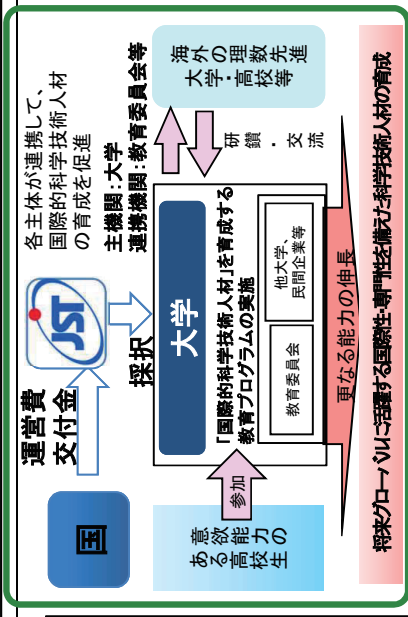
国

運営費交付金

JST

採択

各主体が連携して、国際的科学技術人材の育成を促進

主機関：大学
連携機関：教育委員会等

海外の理数先進大学・高校等

研鑽・交流

大学

「国際的科学技術人材」を育成する教育プログラムの実施

教育委員会

他大学、民間企業等

参加

意欲・能力のある高校生

更なる能力の伸長

将来グローバルに活躍する国際性・専門性を備えた科学技術人材の育成